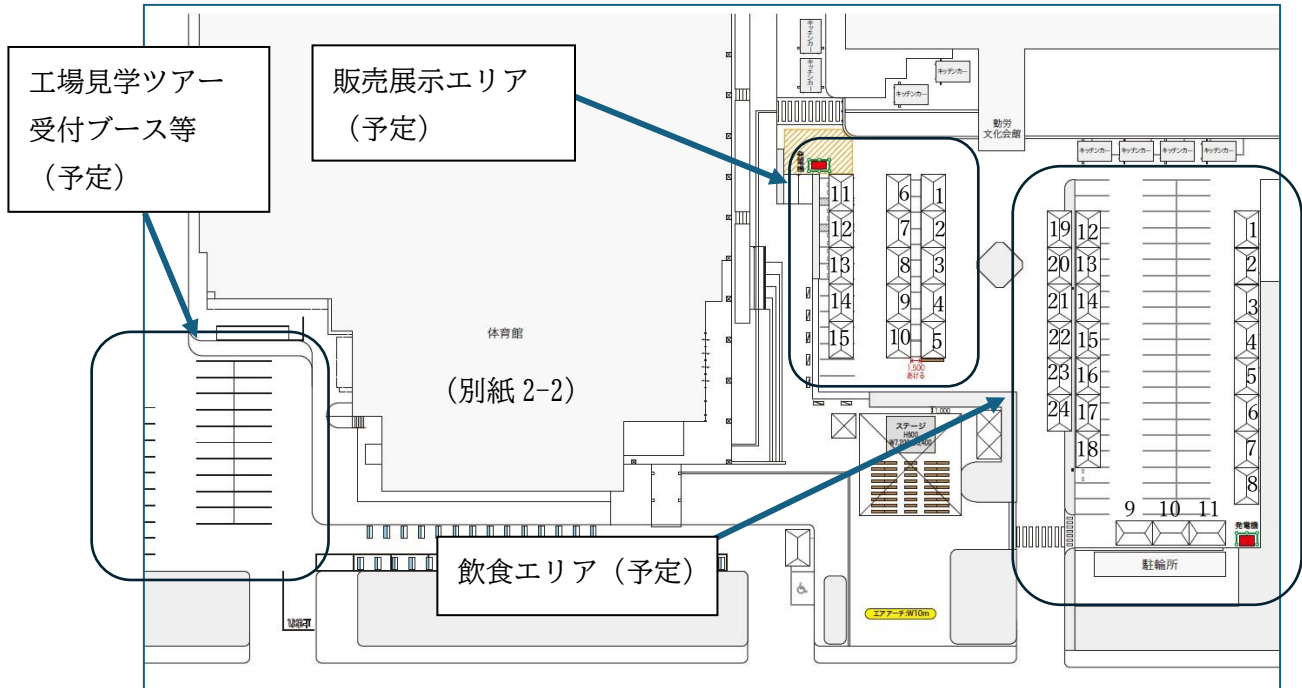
工場見学ツアー受付ブース等（予定）

販売展示エリア（予定）

キッチンカー
キッチンカー
キッチンカー
キッチンカー

勤労文化会館

キッチンカー キッチンカー キッチンカー キッチンカー

発電機

11 12 13 14 15

6 7 8 9 10

1 2 3 4 5

1,500 あける

19 20 21 22 23 24

12 13 14 15 16 17 18

1 2 3 4 5 6 7 8

9 10 11

発電機

体育館

（別紙 2-2）

ステージ H800 W7,200×D5,400

1,000

飲食エリア（予定）

駐輪所

エアアーチ:W10m